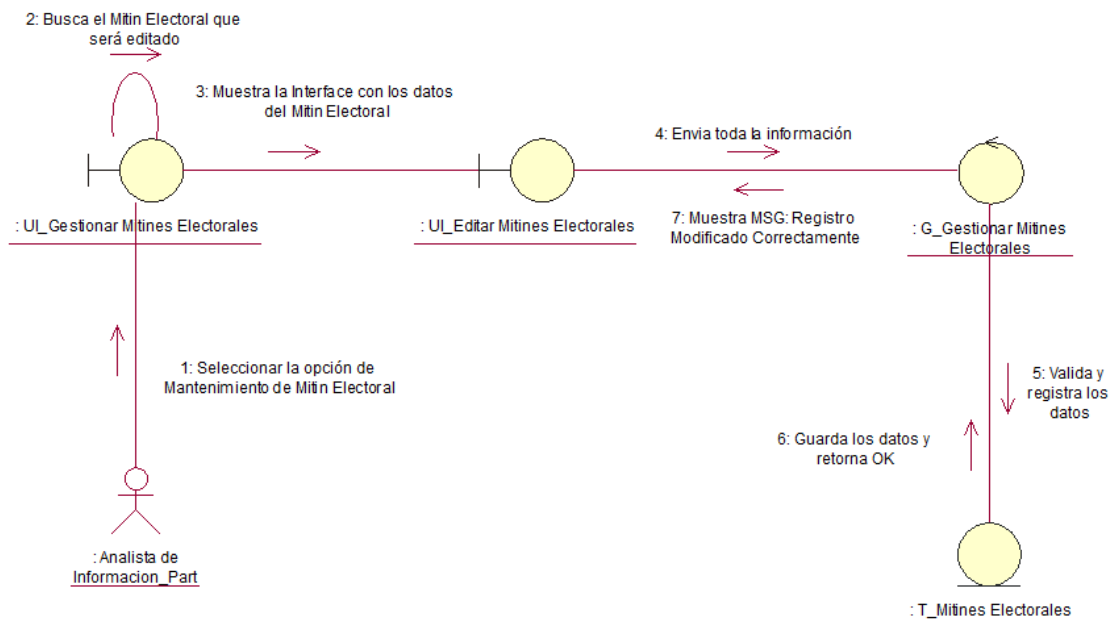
2: Busca el Mitin Electoral que será editado

3: Muestra la Interface con los datos del Mitin Electoral

4: Envia toda la información

: UI_Gestionar Mitines Electorales

: UI_Editar Mitines Electorales

7: Muestra MSG: Registro Modificado Correctamente

: G_Gestionar Mitines Electorales

1: Seleccionar la opción de Mantenimiento de Mitin Electoral

5: Valida y registra los datos

6: Guarda los datos y retorna OK

: Analista de Informacion_Part

: T_Mitines Electorales